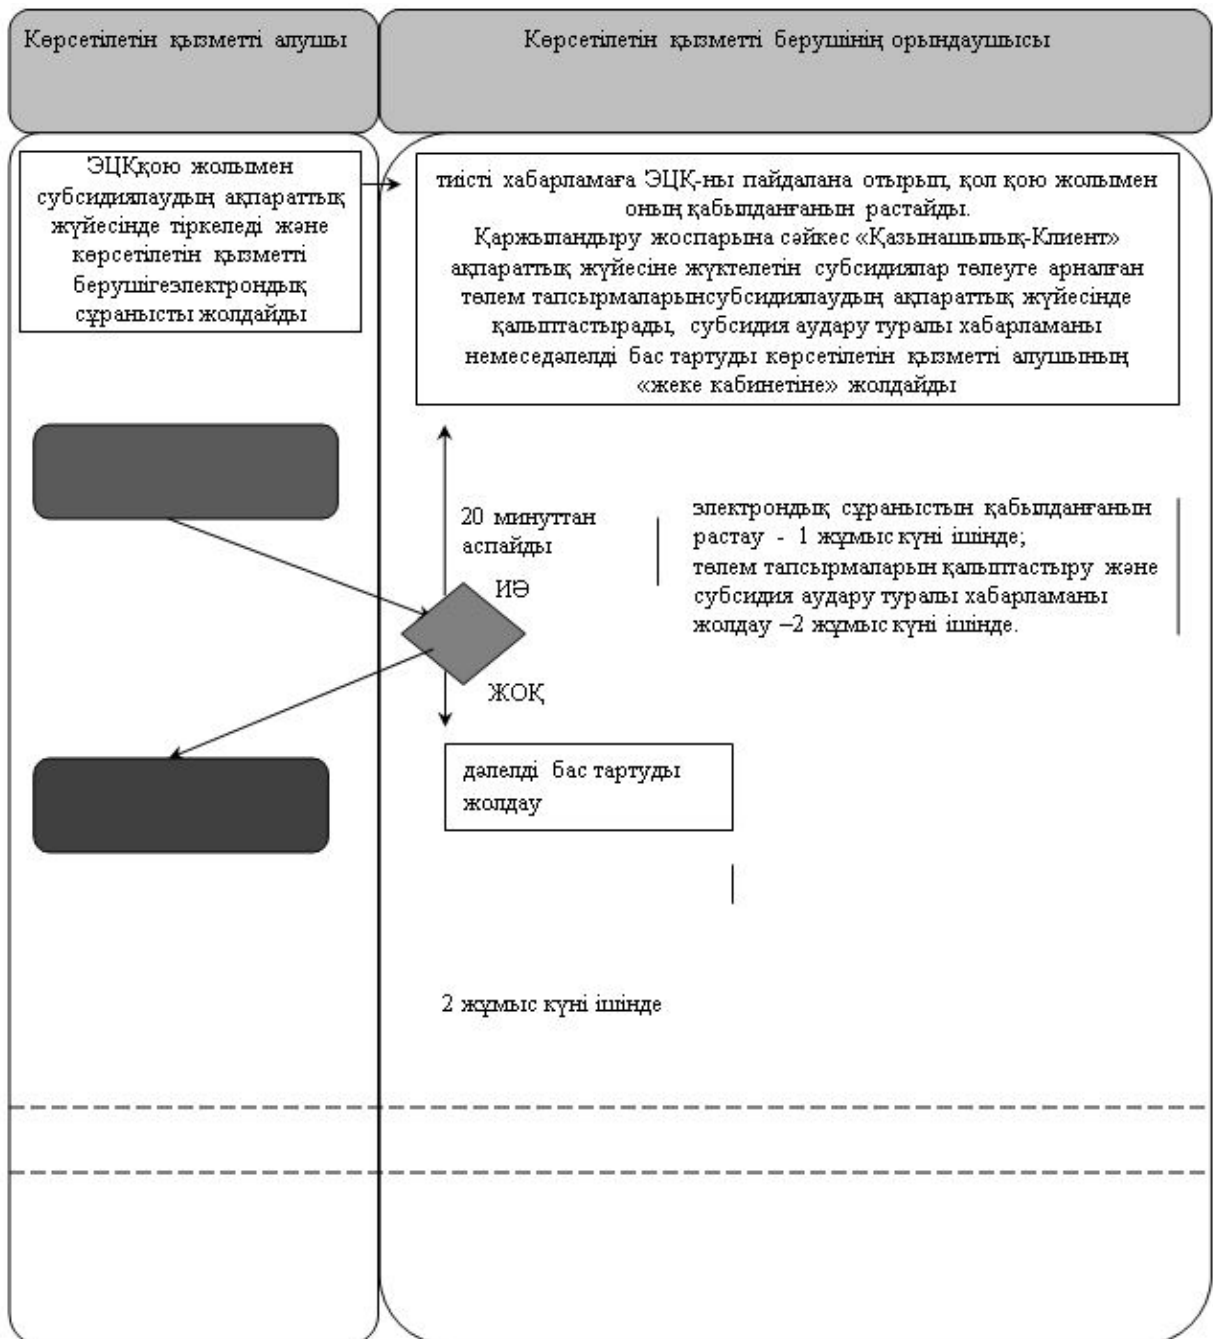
Көрсетілетін қызметті алушы

Көрсетілетін қызметті берушінің орындаушысы

ЭЦҚқою жолымен субсидиялаудың ақпараттық жүйесінде тіркеледі және көрсетілетін қызметті берушігеэлектрондық сұранысты жолдайды

тиісті хабарламаға ЭЦҚ-ны пайдалана отырып, қол қою жолымен оның қабылданғанын растайды.
Қаржыландыру жоспарына сәйкес «Қазынашылық-Клиент» ақпараттық жүйесіне жүктелетін субсидиялар төлеуге арналған төлем тапсырмаларынсубсидиялаудың ақпараттық жүйесінде қалыптастырады, субсидия аудару туралы хабарламаны немесеуәлелді бас тартуды көрсетілетін қызметті алушының «жеке кабинетіне» жолдайды

20 минуттан аспайды

электрондық сұранystын қабылданғанын растау - 1 жұмыс күні ішінде;
төлем тапсырмаларын қалыптастыру және субсидия аудару туралы хабарламаны жолдау –2 жұмыс күні ішінде.

ИӘ

ЖОҚ

дәлелді бас тартуды жолдау

2 жұмыс күні ішінде